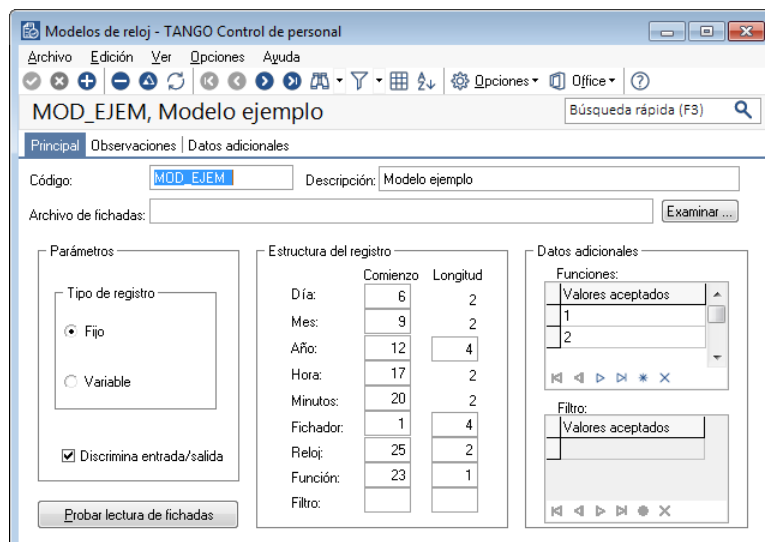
Modelos de reloj - TANGO Control de personal

Archivo Edición Ver Opciones Ayuda

Opciones Office

MOD_EJEM, Modelo ejemplo

Búsqueda rápida (F3)

Principal | Observaciones | Datos adicionales

Código: MOD_EJEM

Descripción: Modelo ejemplo

Archivo de fichadas:

Examinar ...

Parámetros

Tipo de registro

Fijo

Variable

Discrimina entrada/salida

Probar lectura de fichadas

Estructura del registro

| | Comienzo | Longitud |
|---|---|---|
| Día: | 6 | 2 |
| Mes: | 9 | 2 |
| Año: | 12 | 4 |
| Hora: | 17 | 2 |
| Minutos: | 20 | 2 |
| Fichador: | 1 | 4 |
| Reloj: | 25 | 2 |
| Función: | 23 | 1 |
| Filtro: | | |

Datos adicionales

Funciones:

| Valores aceptados |
|---|
| 1 |
| 2 |

Filtro:

| Valores aceptados |
|---|
| |